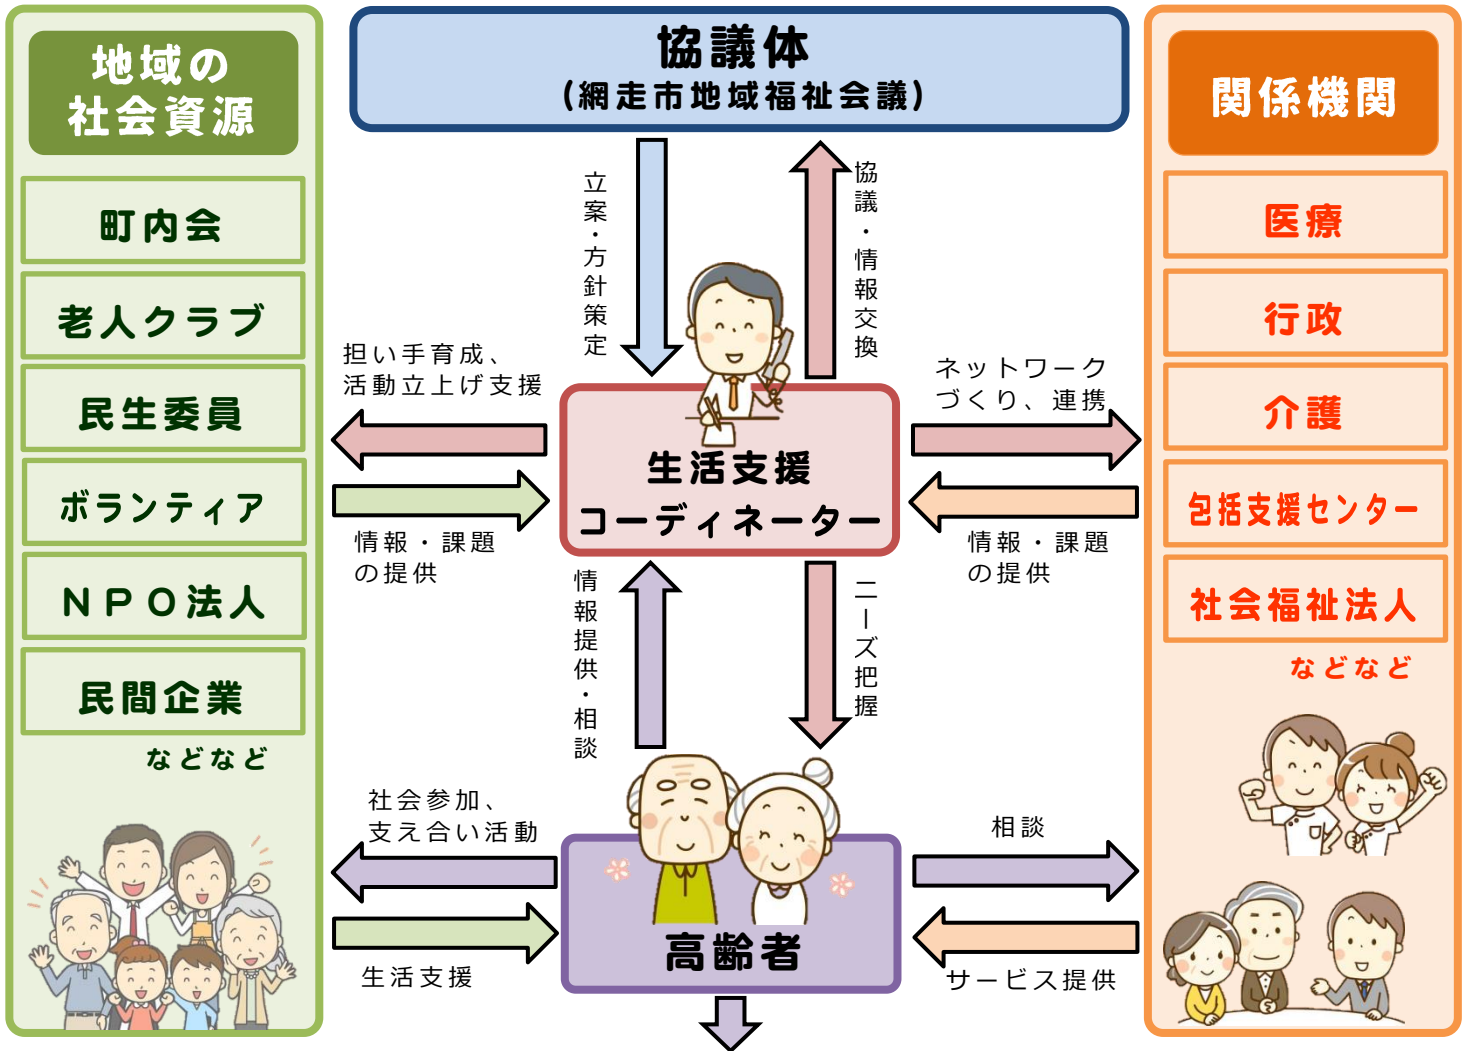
地域の社会資源

町内会

老人クラブ

民生委員

ボランティア

NPO法人

民間企業

などなど

協議体
(網走市地域福祉会議)

立案・方針策定

協議・情報交換

担い手育成、活動立上げ支援

情報・課題の提供

生活支援コーディネーター

ネットワークづくり、連携

情報・課題の提供

情報提供・相談

ニーズ把握

社会参加、支え合い活動

生活支援

高齢者

相談

サービス提供

関係機関

医療

行政

介護

包括支援センター

社会福祉法人

などなど